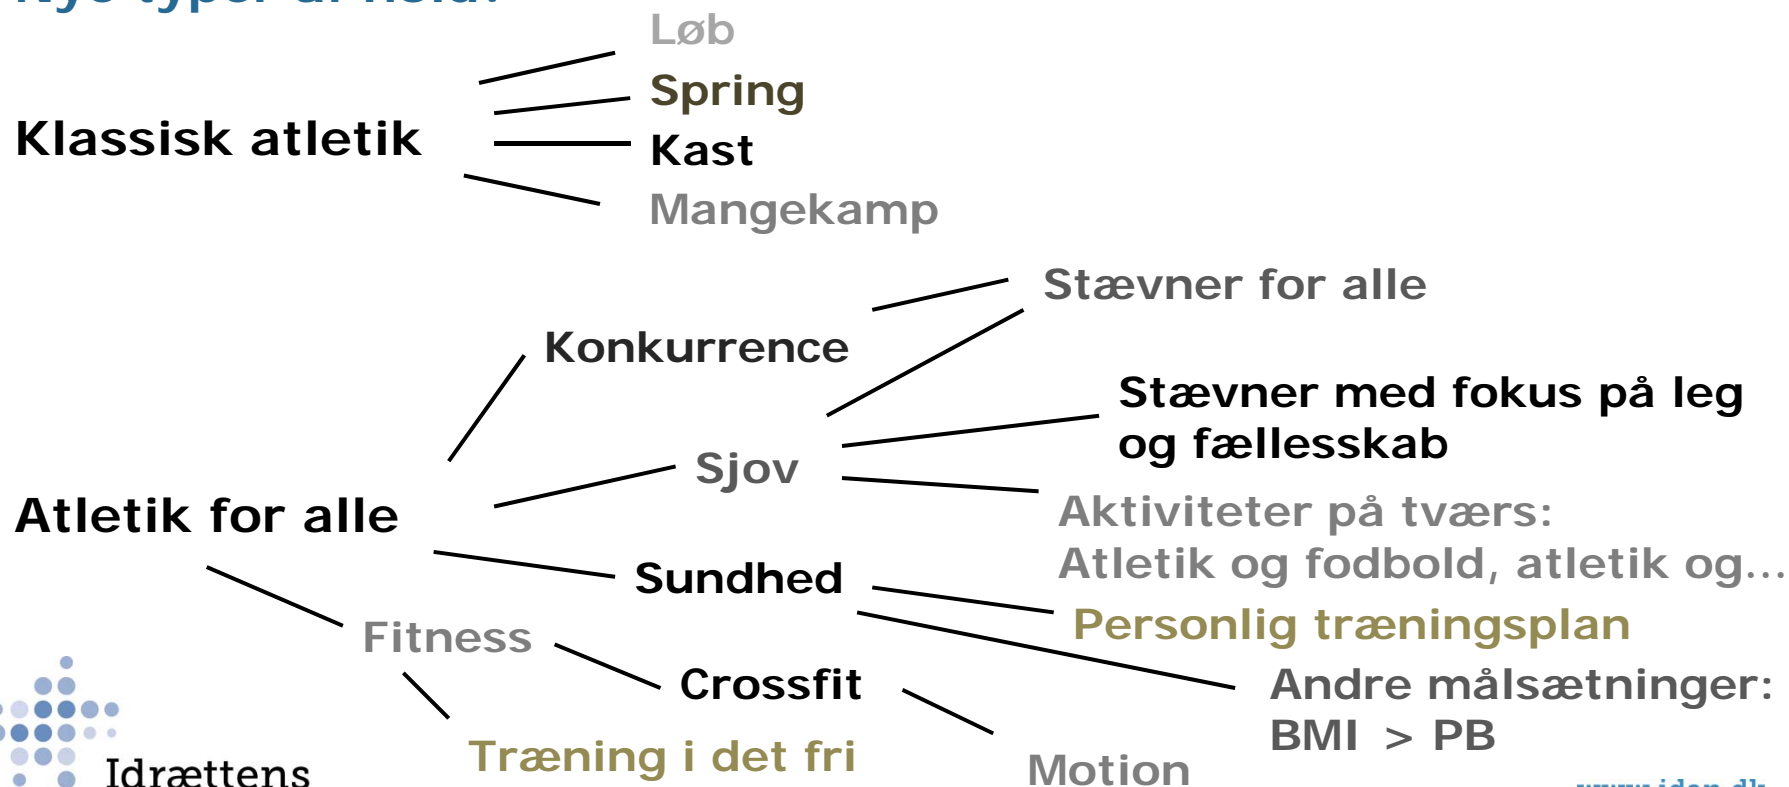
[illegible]

Klassisk atletik

Løb

Spring

Kast

Mangekamp

Atletik for alle

Konkurrence

Sjov

Sundhed

Fitness

Crossfit

Træning i det fri

Motion

Stævner for alle

Stævner med fokus på leg og fællesskab

Aktiviteter på tværs: Atletik og fodbold, atletik og...

Personlig træningsplan

Andre målsætninger: BMI > PB

Idrættens

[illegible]